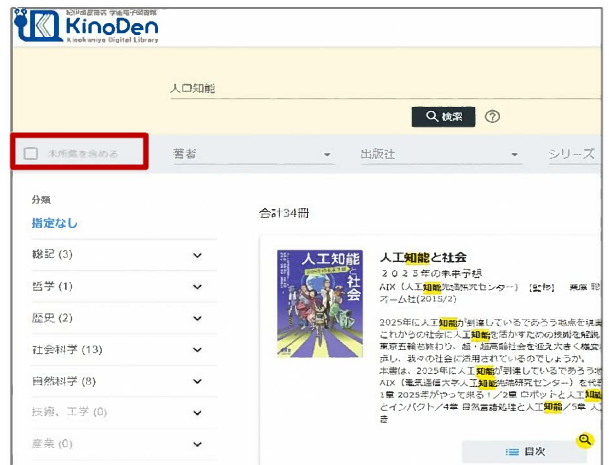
紀伊國屋書店 学術電子図書館
KinoDen
Kinokuniya Digital Library

人口知能

検索

未所蔵を含める

著者

出版社

シリーズ

分類
指定なし

総記 (3)

哲学 (1)

歴史 (2)

社会科学 (13)

自然科学 (8)

技術、工学 (0)

産業 (0)

合計34冊

人工知能と社会
2025年の未来予想

人工知能と社会

AIX（人工知能先端研究センター）［監修］ 栗原 聡
オーム社(2015/2)

2025年に人工知能が到達しているであろう地点を提
これからの社会に人工知能を活かすための技術を解説
東京五輪を終わり、超・超高齢社会を迎え大きく構
赤し、我々の社会に活用されているのでしょうか。
本書は、2025年に人工知能が到達しているであろう
AIX（電気通信大学人工知能先端研究センター）を代
1章 2025年がやって来る！／2章 ロボットと人工知
とインパクト／4章 自然言語処理と人工知能／5章 人
き

目次